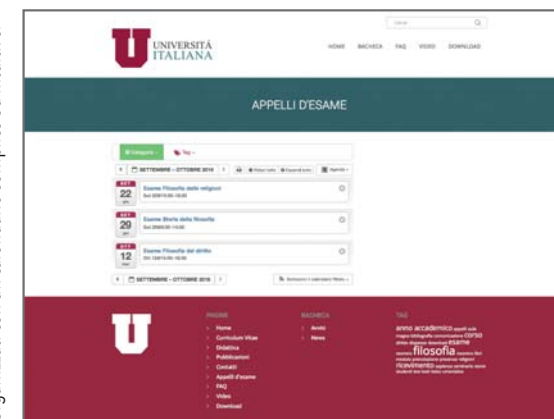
UNIVERSITÀ ITALIANA

Cerca

HOME BACHECA FAQ VIDEO DOWNLOAD

APPELLI D'ESAME

Categorie Tag

SETTEMBRE – OTTOBRE 2016

SET 22 Esame Filosofia delle religioni

SET 29 Esame Storia della filosofia

OTT 12 Esame Filosofia del diritto

SETTEMBRE – OTTOBRE 2016

PAGINE
Home
Curriculum Vitae
Didattica
Pubblicazioni
Contatti
Appelli d'esame
FAQ
Video
Download

BACHECA
Avvisi
News

TAG
anno accademico corso esame filosofia ricevimento